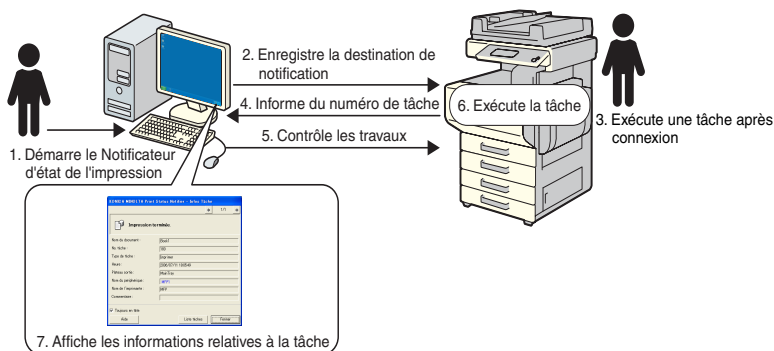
2. Enregistre la destination de notification

4. Informe du numéro de tâche

6. Exécute la tâche

5. Contrôle les travaux

3. Exécute une tâche après connexion

1. Démarre le Notificateur d'état de l'impression

Impression terminée.

Nom du document :
No tâche :
Type de tâche :
Heure :
Plateau sortie :
Nom du périphérique :
Nom de l'imprimante :
Commentaire :

Toujours en tête

Aide
Liste tâches
Fermer

7. Affiche les informations relatives à la tâche